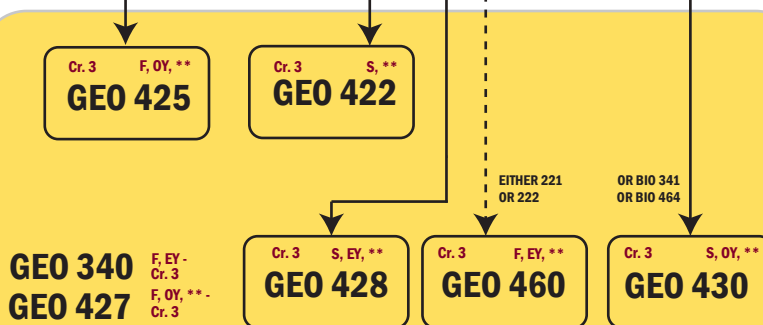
Cr. 3 F, OY, **
GEO 425

Cr. 3 S, **
GEO 422

EITHER 221
OR 222

OR BIO 341
OR BIO 464

GEO 340 F, EY - Cr. 3
GEO 427 F, OY, ** - Cr. 3

Cr. 3 S, EY, **
GEO 428

Cr. 3 F, EY, **
GEO 460

Cr. 3 S, OY, **
GEO 430